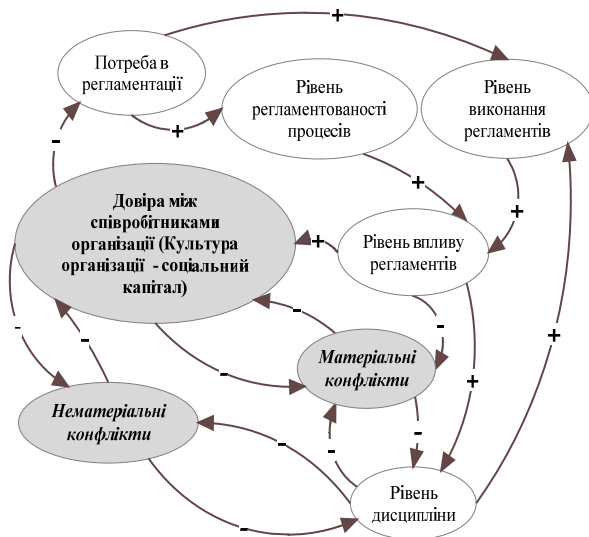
Потреба в регламентації

Рівень регламентованості процесів

Рівень виконання регламентів

Довіра між співробітниками організації (Культура організації - соціальний капітал)

Рівень впливу регламентів

Матеріальні конфлікти

Нематеріальні конфлікти

Рівень дисципліни

+
+
-
+
+
+
-
-
-
-
-
+
+
-
-
-
-